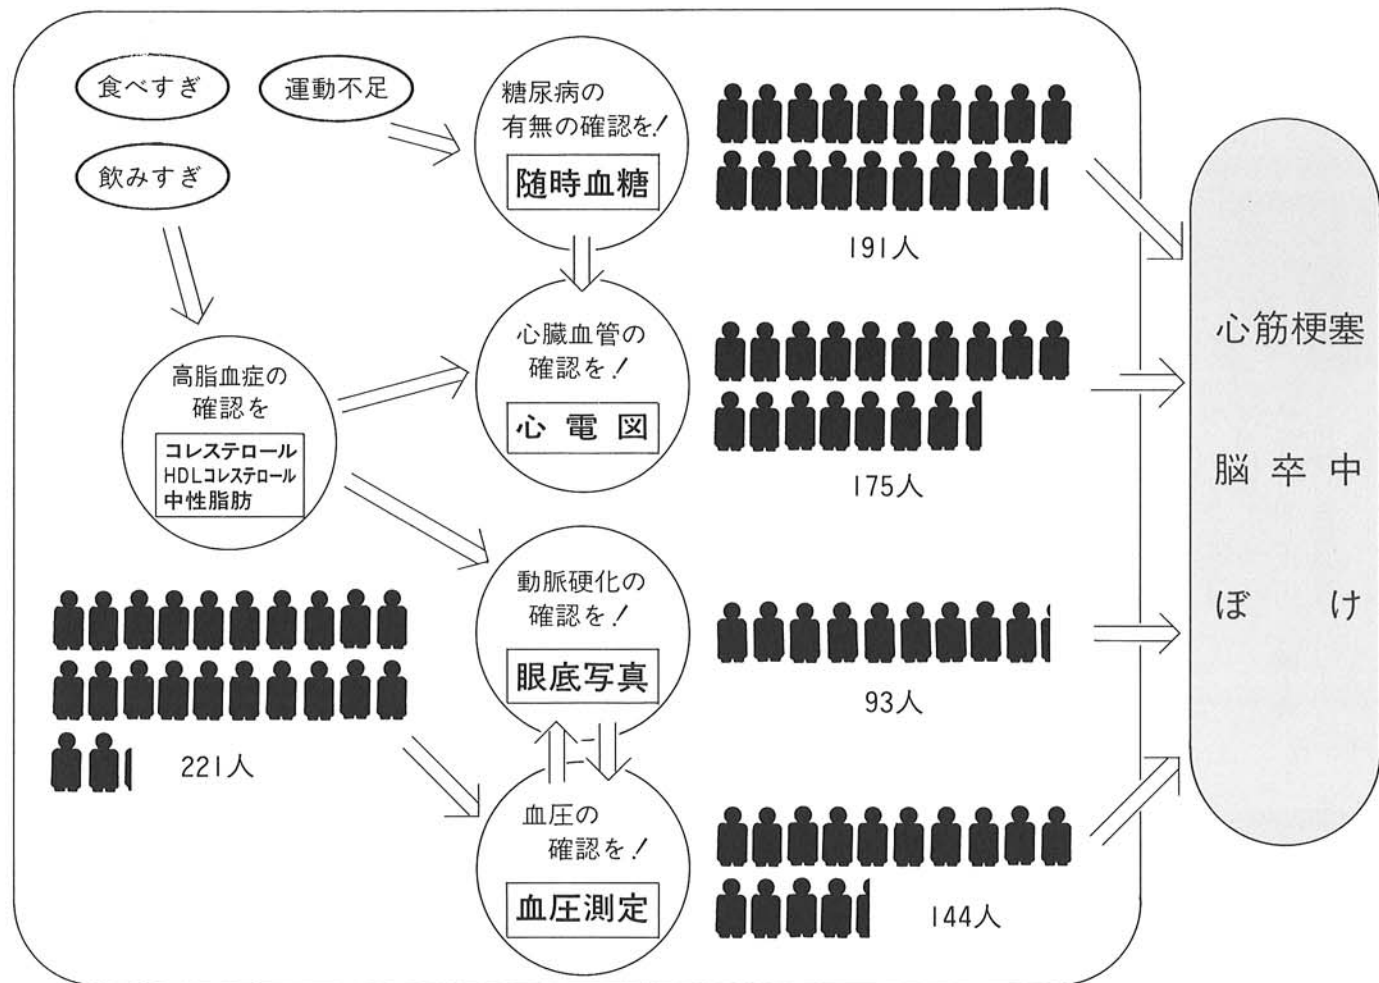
食べすぎ

運動不足

飲みすぎ

糖尿病の有無の確認を！

随時血糖

191人

心臓血管の確認を！

心電図

175人

高脂血症の確認を

コレステロール
HDLコレステロール
中性脂肪

動脈硬化の確認を！

眼底写真

93人

221人

血圧の確認を！

血圧測定

144人

心筋梗塞

脳卒中

ぼけ